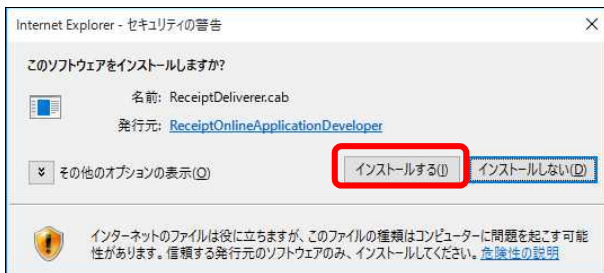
Internet Explorer - セキュリティの警告

×

このソフトウェアをインストールしますか?

名前: ReceiptDeliverer.cab

発行元: ReceiptOnlineApplicationDeveloper

その他のオプションの表示(O)

インストールする(I)

インストールしない(D)

インターネットのファイルは役に立ちますが、このファイルの種類はコンピューターに問題を起こす可能性があります。信頼する発行元のソフトウェアのみ、インストールしてください。危険性の説明